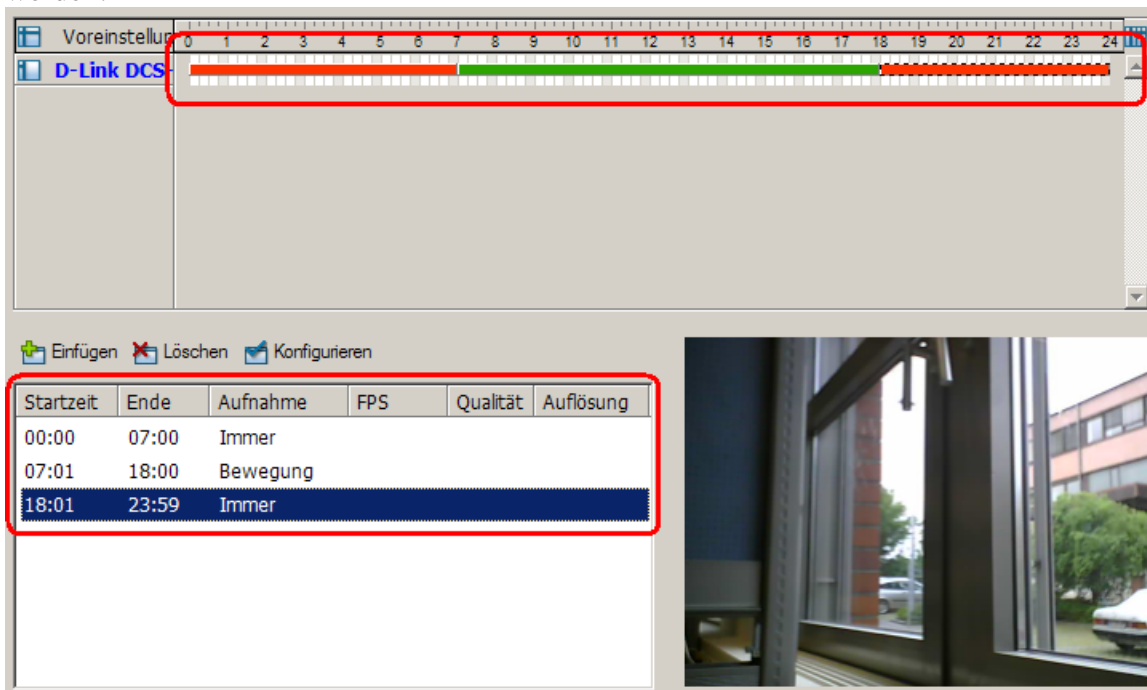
Voreinstellun 0 1 2 3 4 5 6 7 8 9 10 11 12 13 14 15 16 17 18 19 20 21 22 23 24

D-Link DCS

Einfügen Löschen Konfigurieren

| Startzeit | Ende | Aufnahme | FPS | Qualität | Auflösung |
|---|---|---|---|---|---|
| 00:00 | 07:00 | Immer | | | |
| 07:01 | 18:00 | Bewegung | | | |
| 18:01 | 23:59 | Immer | | | |